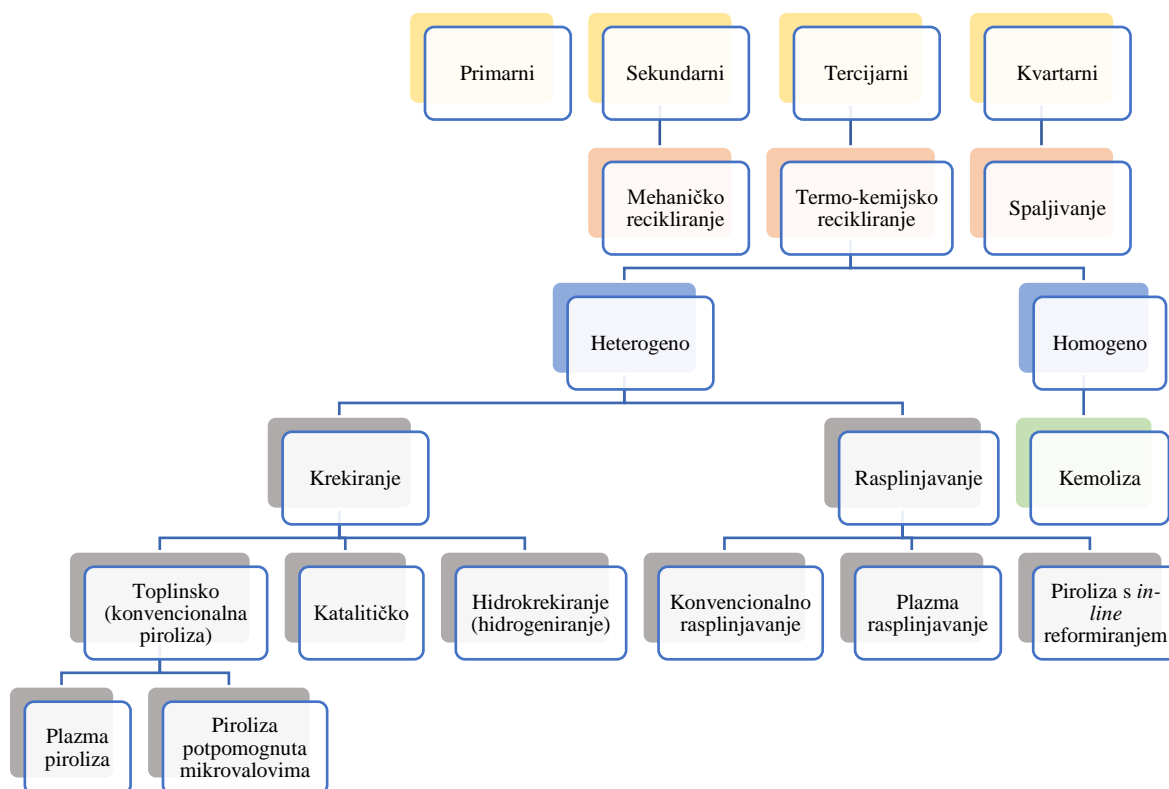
Primarni

Sekundarni

Tercijarni

Kvartarni

Mehaničko recikliranje

Termo-kemijsko recikliranje

Spaljivanje

Heterogeno

Homogeno

Krekiranje

Rasplinjavanje

Kemoliza

Toplinsko (konvencionalna piroliza)

Katalitičko

Hidrokrekiranje (hidrogeniranje)

Konvencionalno rasplinjavanje

Plazma rasplinjavanje

Piroliza s *in-line* reformiranjem

Plazma piroliza

Piroliza potpomognuta mikrovalovima